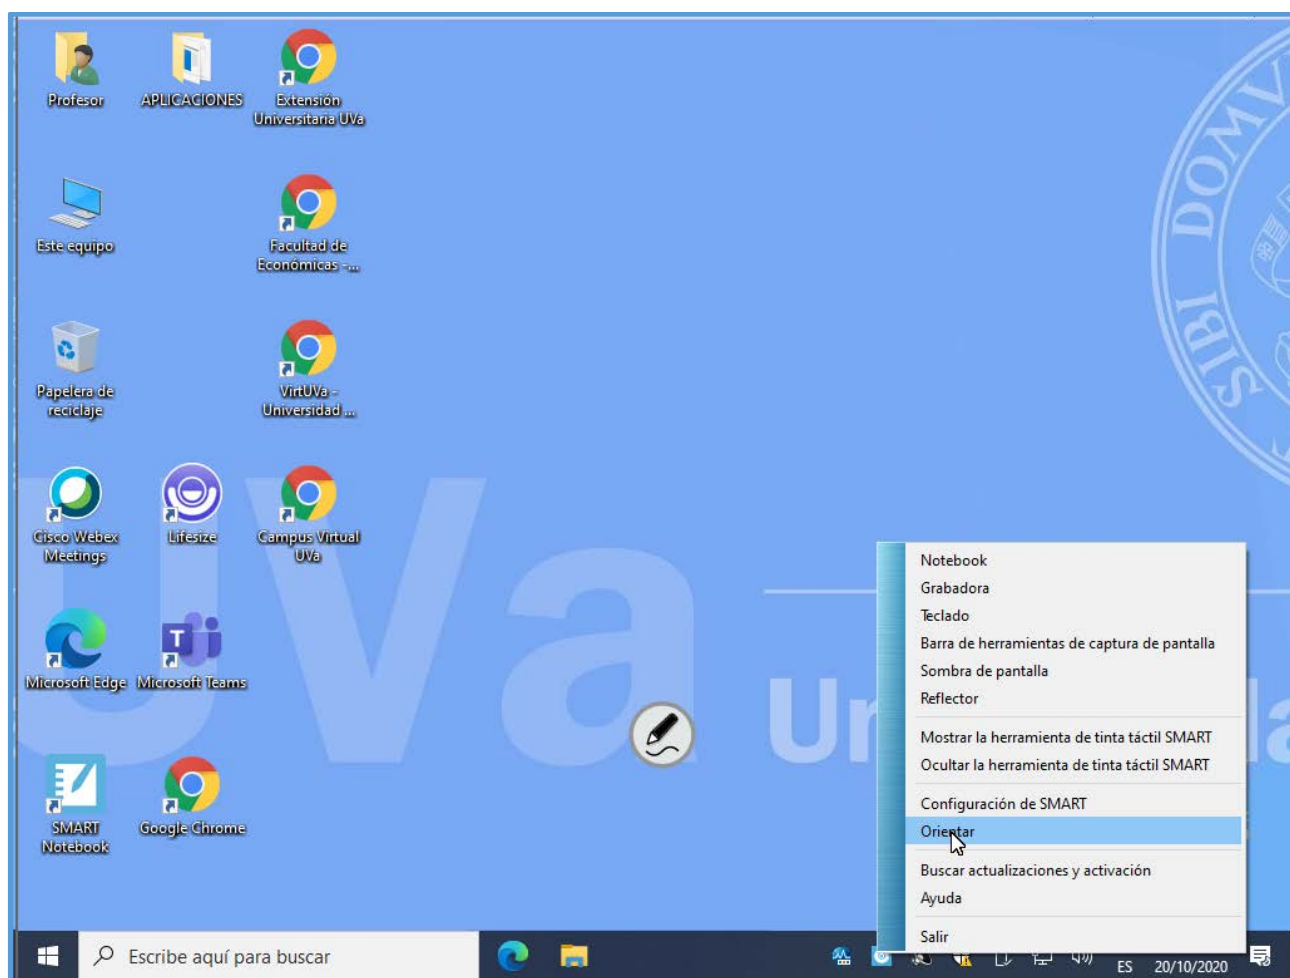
Profesor
APLICACIONES
Extensión Universitaria UVa
Este equipo
Facultad de Económicas -...
Papelera de reciclaje
VirtUVa - Universidad ...
Cisco Webex Meetings
Lifesize
Campus Virtual UVa
Microsoft Edge
Microsoft Teams
SMART Notebook
Google Chrome

UVa Un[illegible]

SIBI DOM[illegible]

Notebook
Grabadora
Teclado
Barra de herramientas de captura de pantalla
Sombra de pantalla
Reflector
Mostrar la herramienta de tinta táctil SMART
Ocultar la herramienta de tinta táctil SMART
Configuración de SMART
Orientar
Buscar actualizaciones y activación
Ayuda
Salir

Escribe aquí para buscar
ES 20/10/2020